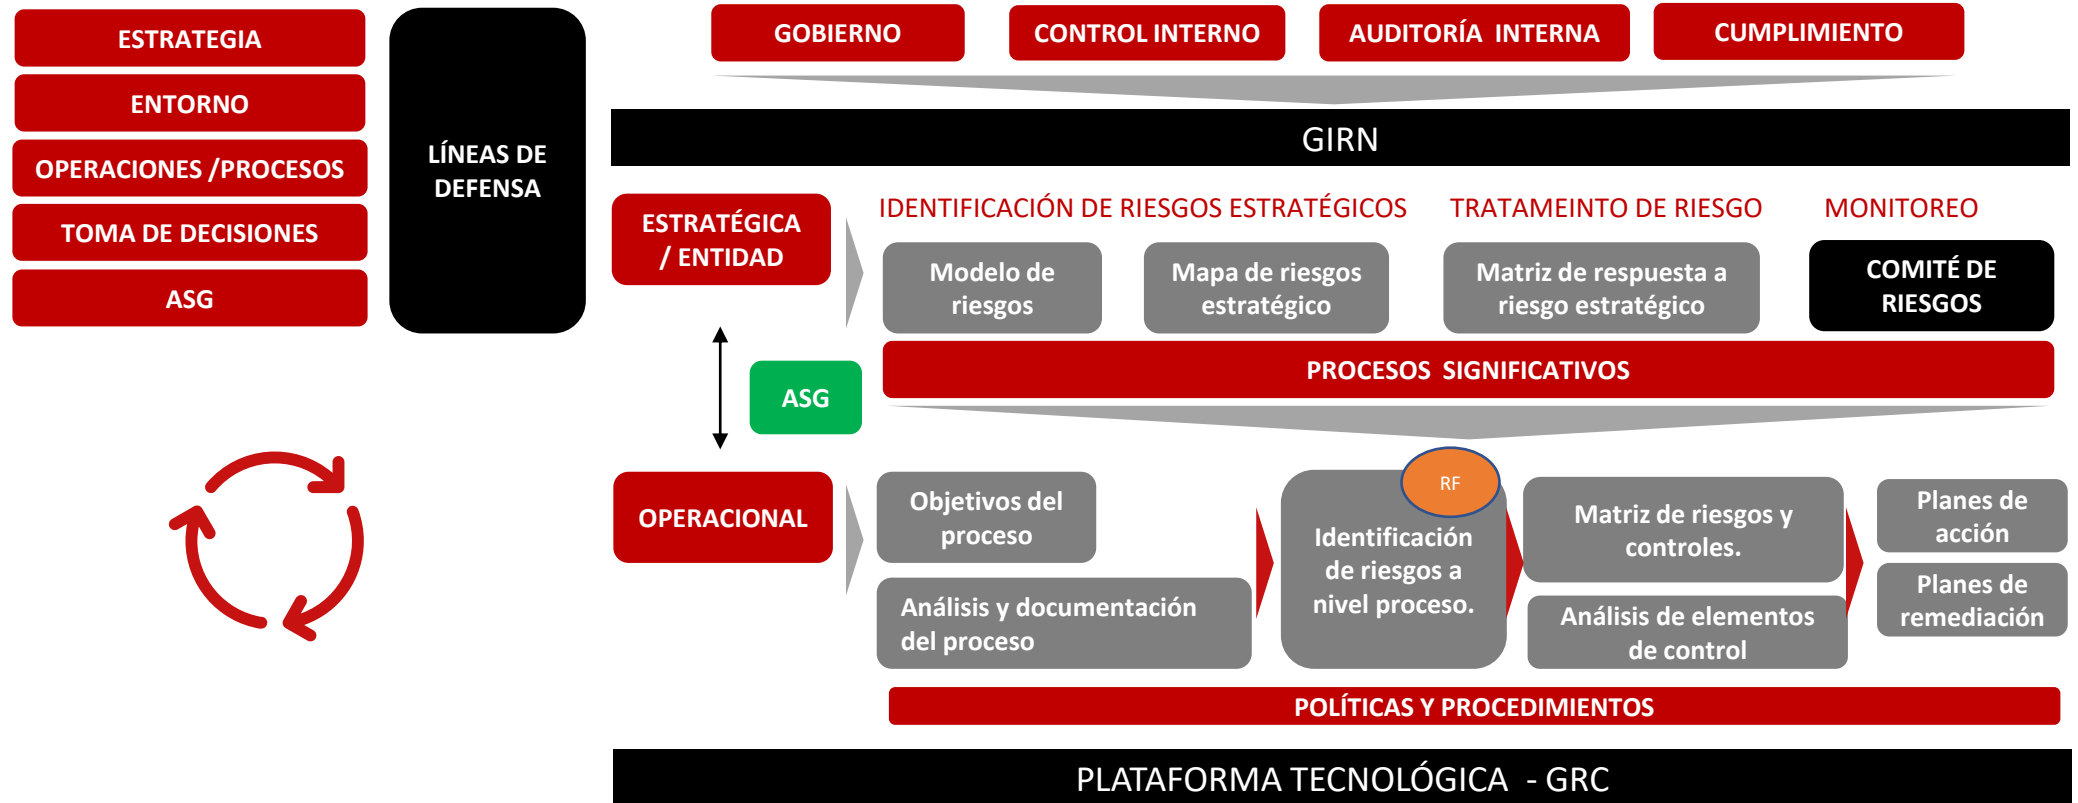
ESTRATEGIA
ENTORNO
OPERACIONES /PROCESOS
TOMA DE DECISIONES
ASG

LÍNEAS DE DEFENSA

GOBIERNO
CONTROL INTERNO
AUDITORÍA INTERNA
CUMPLIMIENTO

GIRN

ESTRATÉGICA / ENTIDAD

IDENTIFICACIÓN DE RIESGOS ESTRATÉGICOS
TRATAMEINTO DE RIESGO
MONITOREO

Modelo de riesgos
Mapa de riesgos estratégico
Matriz de respuesta a riesgo estratégico
COMITÉ DE RIESGOS

PROCESOS SIGNIFICATIVOS

ASG

OPERACIONAL

Objetivos del proceso
Análisis y documentación del proceso
RF
Identificación de riesgos a nivel proceso.
Matriz de riesgos y controles.
Análisis de elementos de control
Planes de acción
Planes de remediación

POLÍTICAS Y PROCEDIMIENTOS

PLATAFORMA TECNOLÓGICA - GRC